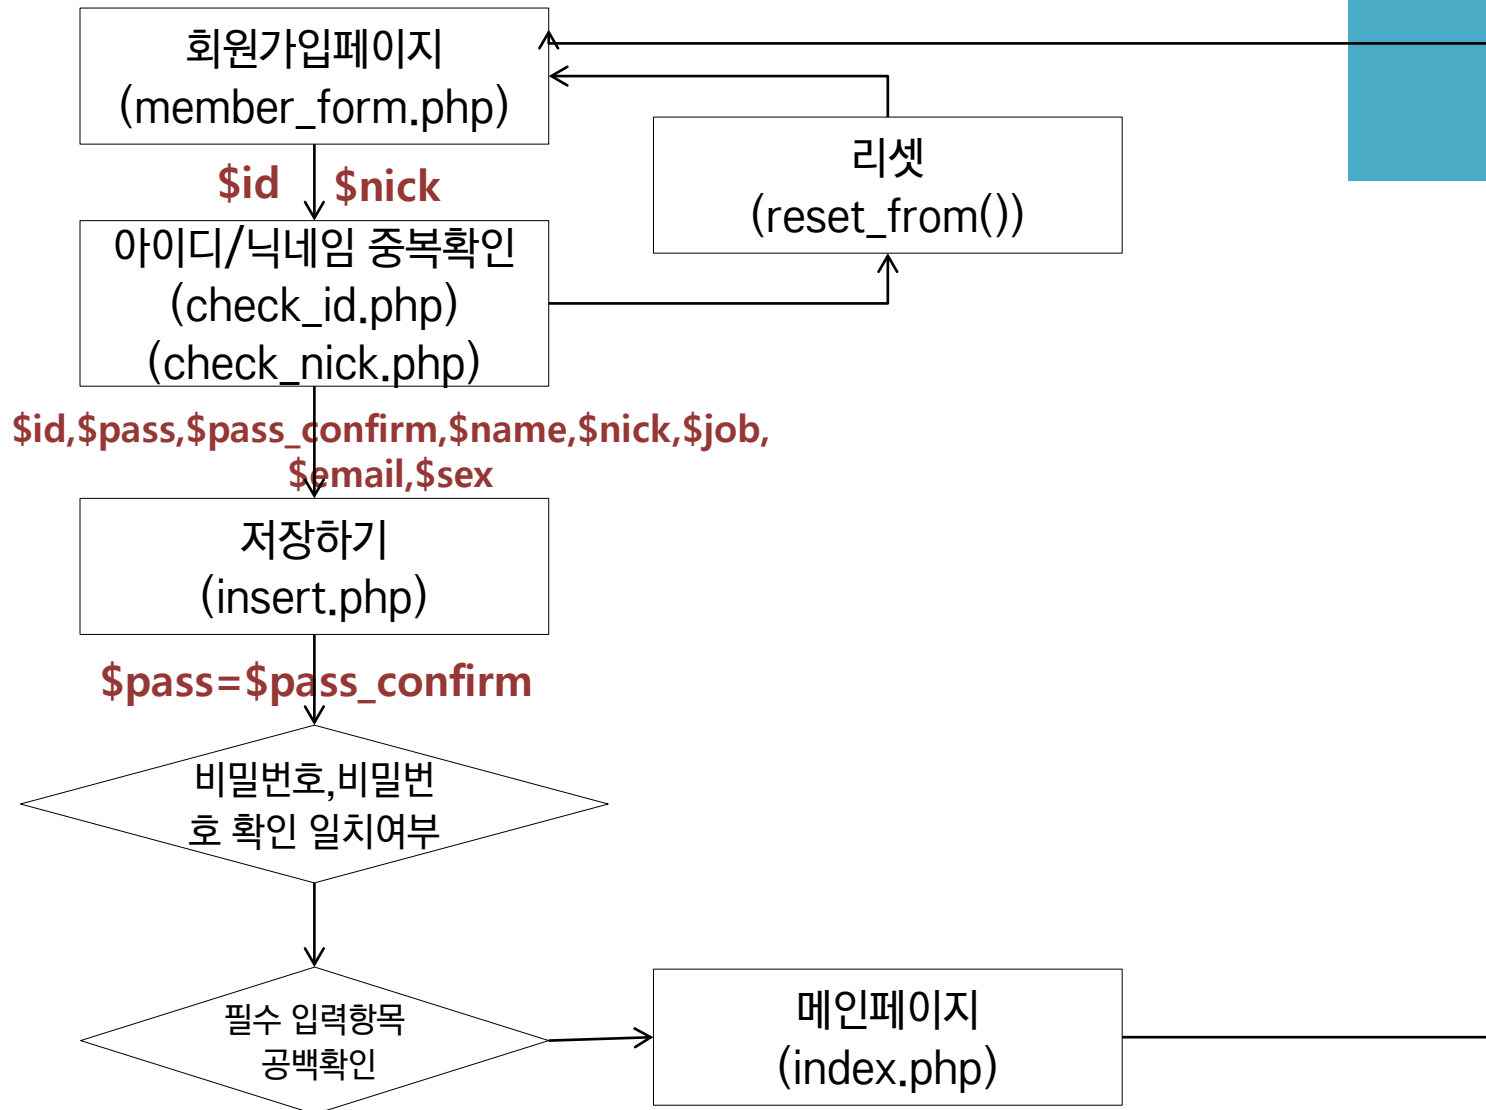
회원가입페이지
(member_form.php)

리셋
(reset_from())

$id $nick

아이디/닉네임 중복확인
(check_id.php)
(check_nick.php)

$id,$pass,$pass_confirm,$name,$nick,$job,
$email,$sex

저장하기
(insert.php)

$pass=$pass_confirm

비밀번호,비밀번호 확인 일치여부

필수 입력항목 공백확인

메인페이지
(index.php)